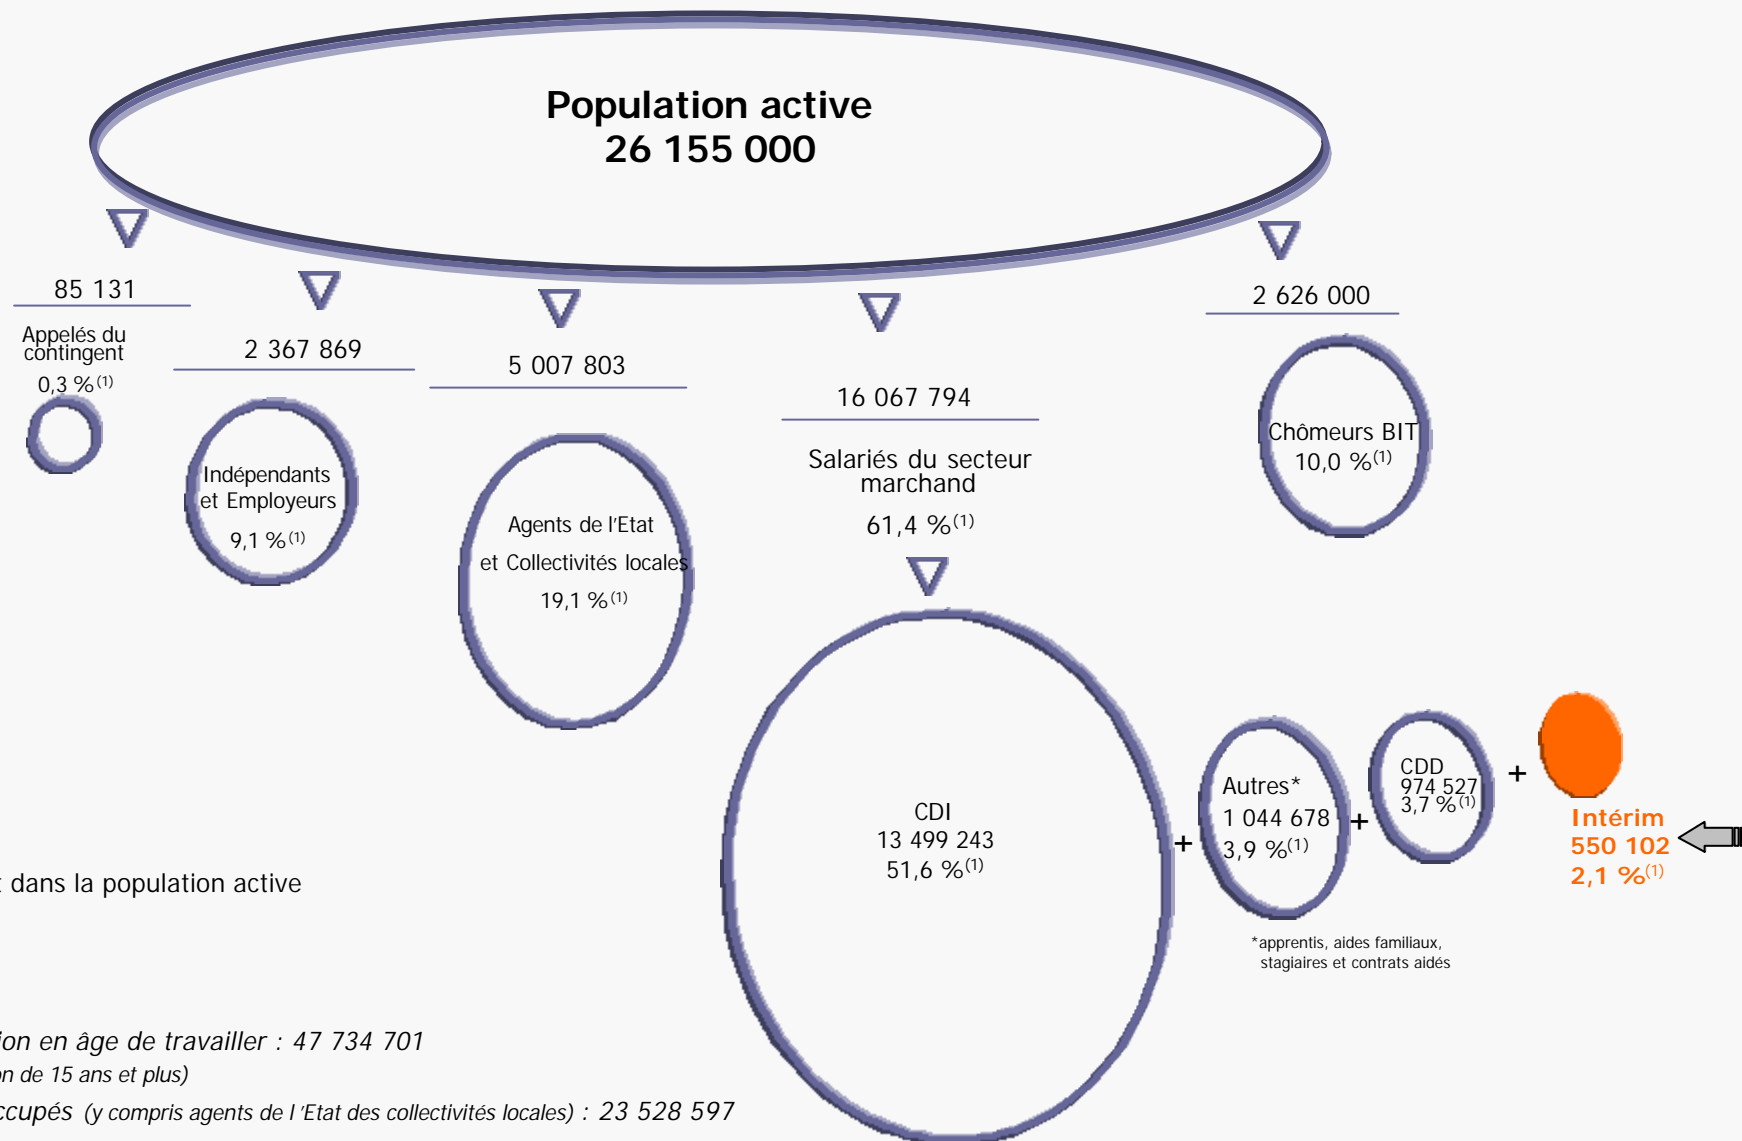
Population active
26 155 000

85 131
Appelés du contingent
0,3 %$^{(1)}$

2 367 869
Indépendants et Employeurs
9,1 %$^{(1)}$

5 007 803
Agents de l'Etat et Collectivités locales
19,1 %$^{(1)}$

16 067 794
Salariés du secteur marchand
61,4 %$^{(1)}$

2 626 000
Chômeurs BIT
10,0 %$^{(1)}$

CDI
13 499 243
51,6 %$^{(1)}$

+

Autres*
1 044 678
3,9 %$^{(1)}$

+

CDD
974 527
3,7 %$^{(1)}$

+

Intérim
550 102
2,1 %$^{(1)}$

*apprentis, aides familiaux, stagiaires et contrats aidés

t dans la population active

ion en âge de travailler : 47 734 701
on de 15 ans et plus)
ccupés (y compris agents de l'Etat des collectivités locales) : 23 528 597